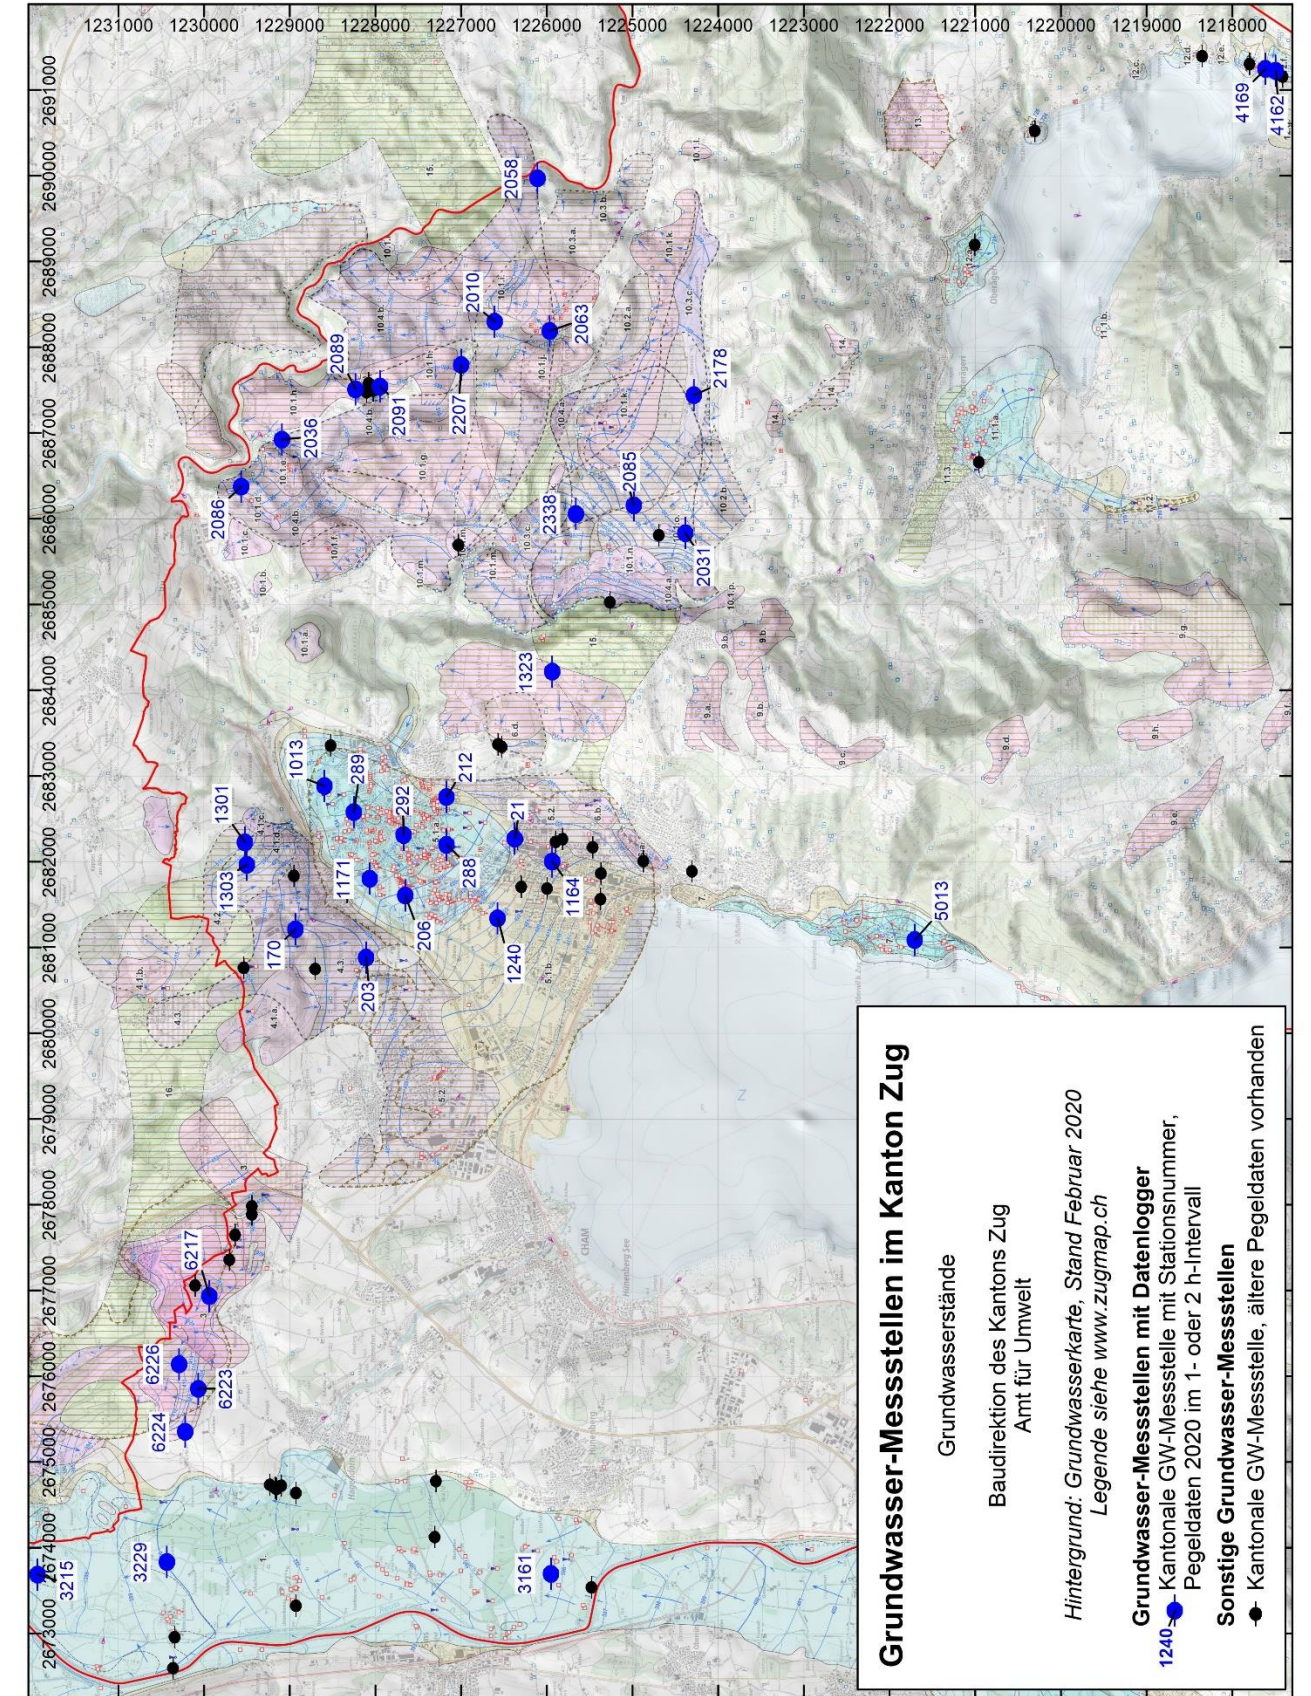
Grundwasser-Messstellen im Kanton Zug

Grundwasserstände

Baudirektion des Kantons Zug
Amt für Umwelt

*Hintergrund: Grundwasserkarte, Stand Februar 2020*
*Legende siehe www.zugmap.ch*

**Grundwasser-Messstellen mit Datenlogger**
1240 Kantonale GW-Messstelle mit Stationsnummer, Pegeldaten 2020 im 1- oder 2 h-Intervall

**Sonstige Grundwasser-Messstellen**
Kantonale GW-Messstelle, ältere Pegeldaten vorhanden

1231000 1230000 1229000 1228000 1227000 1226000 1225000 1224000 1223000 1222000 1221000 1220000 1219000 1218000

2673000 2674000 2675000 2676000 2677000 2678000 2679000 2680000 2681000 2682000 2683000 2684000 2685000 2686000 2687000 2688000 2689000 2690000 2691000

3215 3229 3161 6224 6226 6223 6217 170 1303 1301 203 206 1171 1240 288 292 289 1013 212 21 1164 5013 1323 2086 2036 2089 2091 2207 2010 2063 2058 2338 2085 2031 2178 4169 4162

CHAM